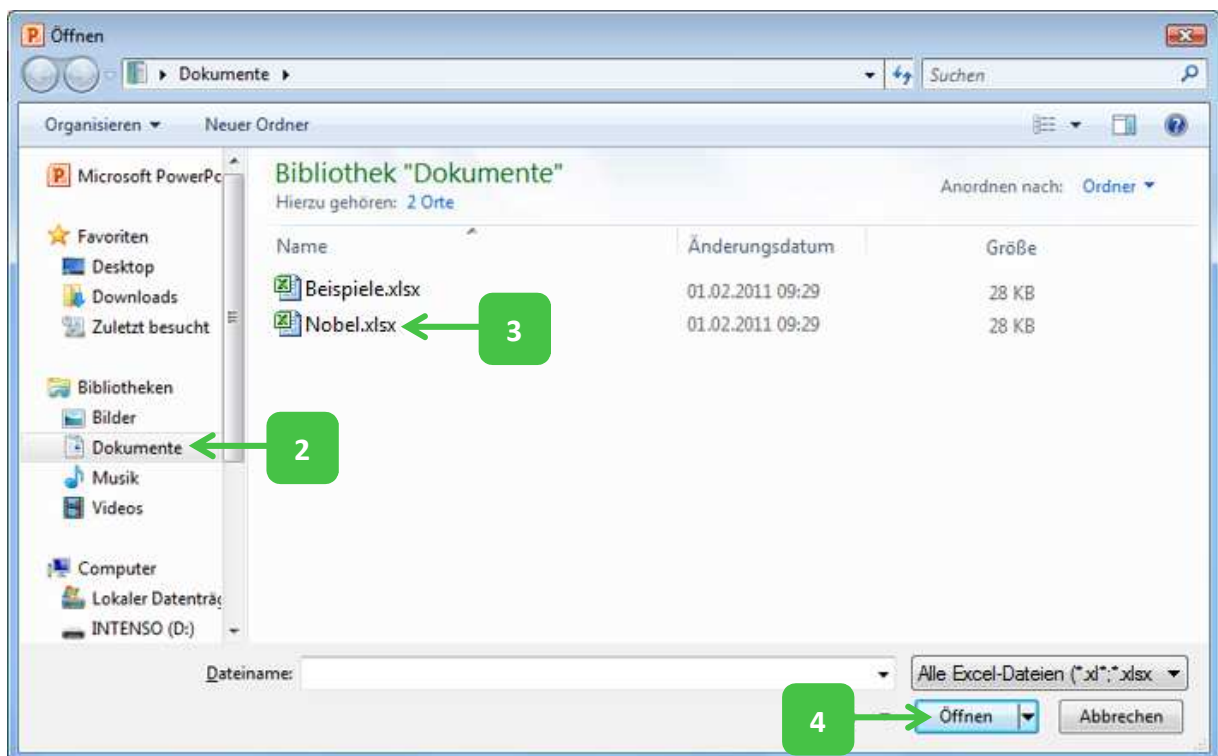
Öffnen

▸ Dokumente ▸

Suchen

Organisieren ▾ Neuer Ordner

Microsoft PowerPc

Favoriten
Desktop
Downloads
Zuletzt besucht

Bibliotheken
Bilder
Dokumente
Musik
Videos

Computer
Lokaler Datenträç
INTENSO (D:)

Bibliothek "Dokumente"
Hierzu gehören: 2 Orte

Anordnen nach: Ordner ▾

| Name | Änderungsdatum | Größe |
|---|---|---|
| Beispiele.xlsx | 01.02.2011 09:29 | 28 KB |
| Nobel.xlsx | 01.02.2011 09:29 | 28 KB |

3

2

Dateiname:

Alle Excel-Dateien (*.xl*;*.xlsx

4

Öffnen

Abbrechen